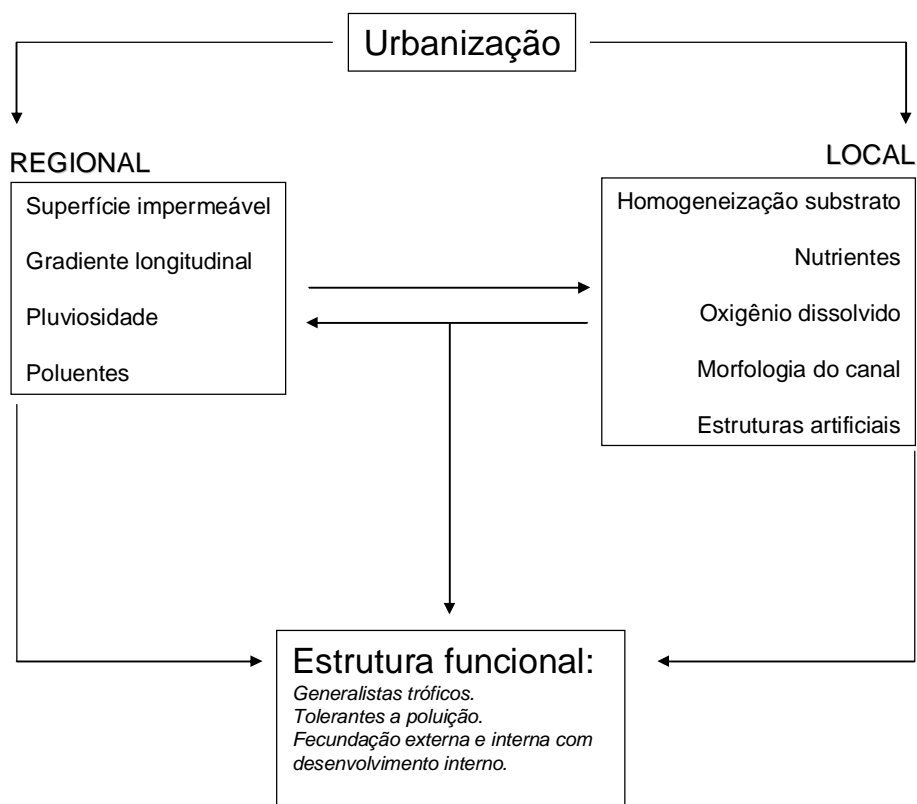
Urbanização

REGIONAL

Superfície impermeável

Gradiente longitudinal

Pluviosidade

Poluentes

LOCAL

Homogeneização substrato

Nutrientes

Oxigênio dissolvido

Morfologia do canal

Estruturas artificiais

Estrutura funcional:
*Generalistas tróficos.*
*Tolerantes a poluição.*
*Fecundação externa e interna com desenvolvimento interno.*